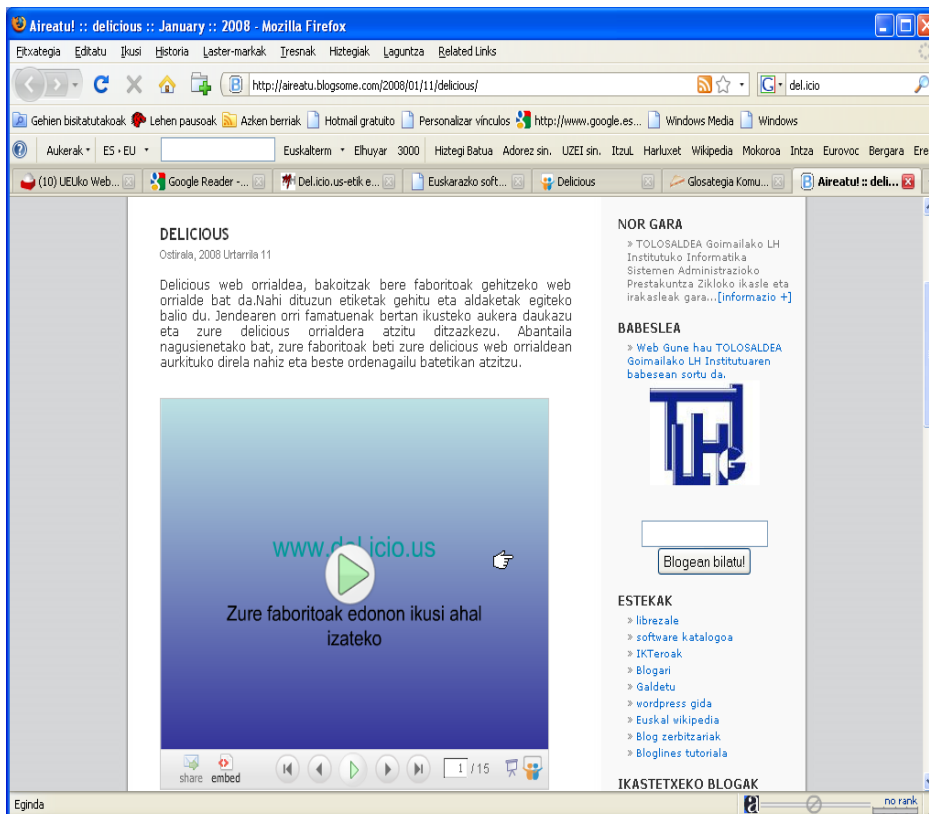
Aireatu! :: delicious :: January :: 2008 - Mozilla Firefox

Fitxategia Editatu Ikusi Historia Laster-markak Tresnak Hiztegiak Laguntza Related Links

http://aireatu.blogsome.com/2008/01/11/delicious/

del.icio

Gehien bisitatutakoak Lehen pausoak Azken berriak Hotmail gratuito Personalizar vínculos http://www.google.es... Windows Media Windows

Aukerak ES › EU Euskalterm Elhuyar 3000 Hiztegi Batua Adorez sin. UZEI sin. ItzuL Harluxet Wikipedia Mokoroa Intza Eurovoc Bergara Ere

(10) UEUko Web... Google Reader -... Del.icio.us-etik e... Euskarazko soft... Delicious Glosategia Komu... Aireatu! :: deli...

DELICIOUS

Ostirala, 2008 Urtarrila 11

Delicious web orrialdea, bakoitzak bere faboritoak gehitzeko web orrialde bat da.Nahi dituzun etiketak gehitu eta aldaketak egiteko balio du. Jendearen orri famatuenak bertan ikusteko aukera daukazu eta zure delicious orrialdera atzitu ditzazkezu. Abantaila nagusienetako bat, zure faboritoak beti zure delicious web orrialdean aurkituko direla nahiz eta beste ordenagailu batetikan atzitzu.

www.del.icio.us

Zure faboritoak edonon ikusi ahal izateko

share embed 1 /15

NOR GARA

» TOLOSALDEA Goimailako LH Institutuko Informatika Sistemen Administrazioko Prestakuntza Zikloko ikasle eta irakasleak gara...[informazio +]

BABESLEA

» Web Gune hau TOLOSALDEA Goimailako LH Institutuaren babesean sortu da.

Blogean bilatu!

ESTEKAK

» librezale
» software katalogoa
» IKTeroak
» Blogari
» Galdetu
» wordpress gida
» Euskal wikipedia
» Blog zerbitzariak
» Bloglines tutoriala

IKASTETXEKO BLOGAK

Egina

no rank